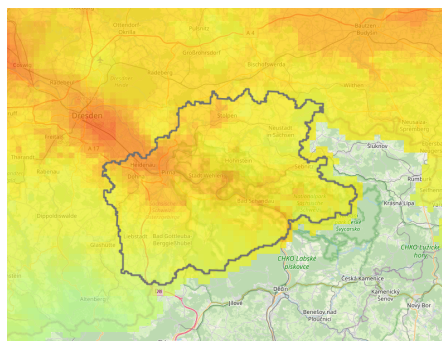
Ottendorf-Okrilla
Großröhrsdorf
Radeberg
Bischofswerda
Kamenz
Radeburg
Dresden
Stolpen
Neustadt in Sachsen
Sebnitz
Freital
Heidenau
Pirna
Rabenau
Dohna
Dippoldiswalde
Glashütte
Liebstadt
Bad Gottleuba-Berggießhübel
Königstein
Bad Schandau
Altenberg
Šluknov
Rumburk
Krásná Lípa
NP České Švýcarsko
CHKO Labské pískovce
Děčín
Jílové
Česká Kamenice
Kamenický Šenov
CHKO Lužické hory
Benešov nad Ploučnicí
Nový Bor
Spremberg
Bautzen